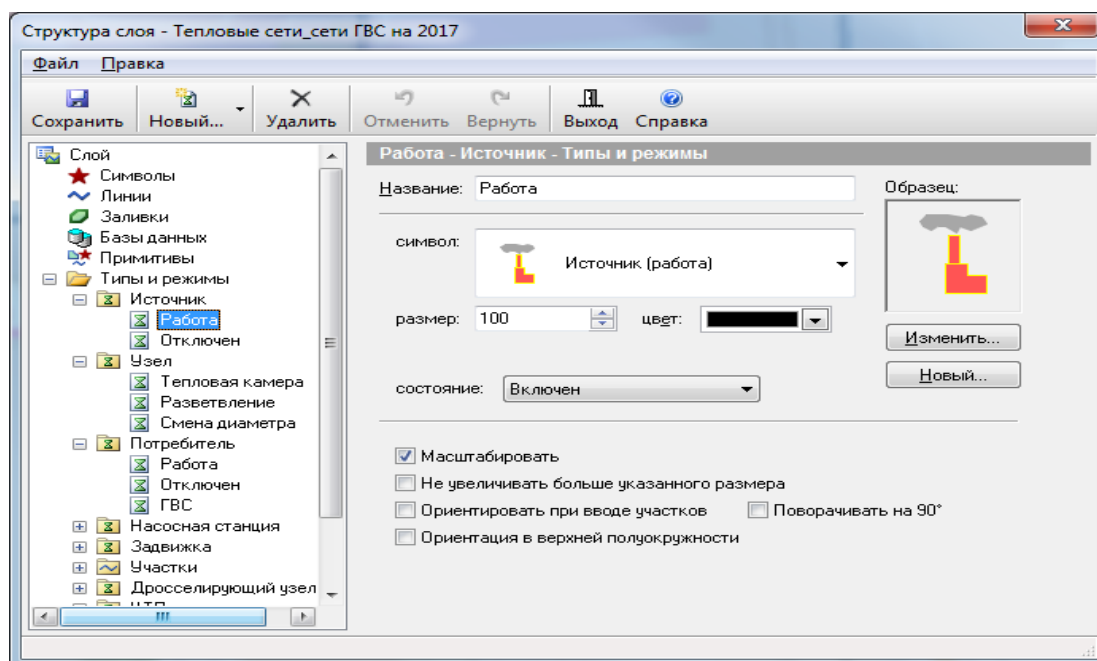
Структура слоя - Тепловые сети_сети ГВС на 2017

Файл Правка

Сохранить Новый... Удалить Отменить Вернуть Выход Справка

Слой
Символы
Линии
Заливки
Базы данных
Примитивы
Типы и режимы
Источник
Работа
Отключен
Узел
Тепловая камера
Разветвление
Смена диаметра
Потребитель
Работа
Отключен
ГВС
Насосная станция
Задвижка
Участки
Дросселирующий узел
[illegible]

Работа - Источник - Типы и режимы

Название: Работа

Образец:

символ: Источник (работа)

размер: 100 цвет:

Изменить...

Новый...

состояние: Включен

Масштабировать
Не увеличивать больше указанного размера
Ориентировать при вводе участков
Поворачивать на 90°
Ориентация в верхней полуокружности